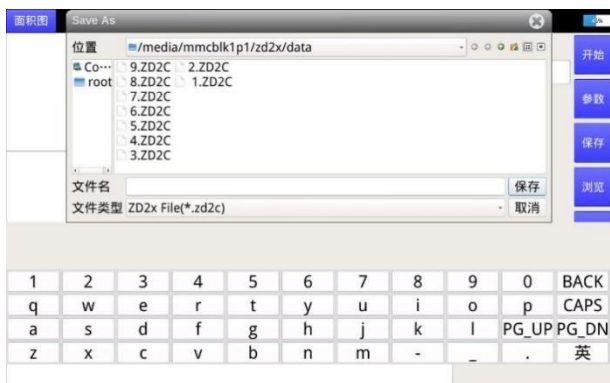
面积图

Save As

位置 /media/mmcblk1p1/zd2x/data

Co···
root

9.ZD2C
8.ZD2C
7.ZD2C
6.ZD2C
5.ZD2C
4.ZD2C
3.ZD2C
2.ZD2C
1.ZD2C

文件名
保存

文件类型 ZD2x File(*.zd2c)
取消

开始
参数
保存
浏览

| 1 | 2 | 3 | 4 | 5 | 6 | 7 | 8 | 9 | 0 | BACK |
|---|---|---|---|---|---|---|---|---|---|---|
| q | w | e | r | t | y | u | i | o | p | CAPS |
| a | s | d | f | g | h | j | k | l | PG_UP | PG_DN |
| z | x | c | v | b | n | m | - | _ | . | 英 |